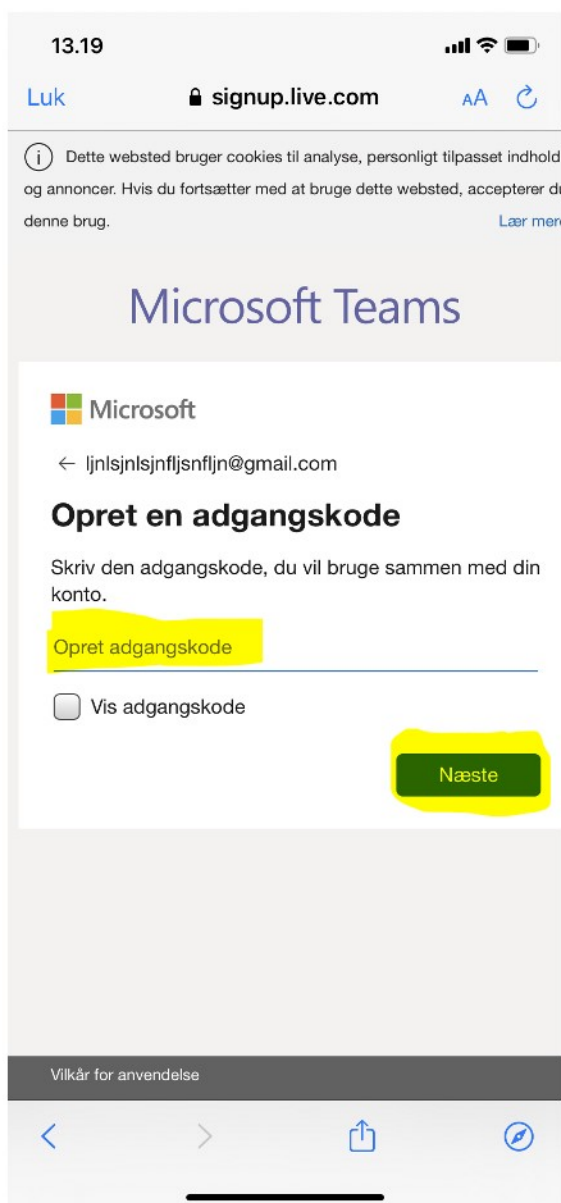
13.19

Luk signup.live.com AA

Dette websted bruger cookies til analyse, personligt tilpasset indhold og annoncer. Hvis du fortsætter med at bruge dette websted, accepterer d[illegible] denne brug.

Lær mer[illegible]

Microsoft Teams

Microsoft

← ljnlsjnlsjnfljsnfljn@gmail.com

Opret en adgangskode

Skriv den adgangskode, du vil bruge sammen med din konto.

Opret adgangskode

Vis adgangskode

Næste

Vilkår for anvendelse